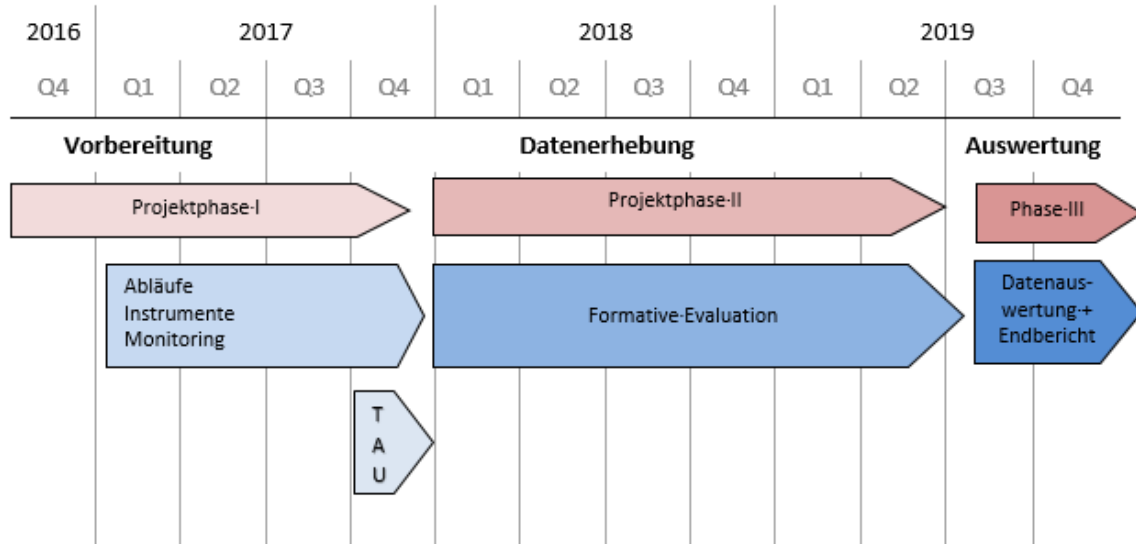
| 2016 | 2017 | | | | 2018 | | | | 2019 | | | |
|---|---|---|---|---|---|---|---|---|---|---|---|---|
| Q4 | Q1 | Q2 | Q3 | Q4 | Q1 | Q2 | Q3 | Q4 | Q1 | Q2 | Q3 | Q4 |

Vorbereitung

Datenerhebung

Auswertung

Projektphase·I

Projektphase·II

Phase·III

Abläufe Instrumente Monitoring

Formative·Evaluation

Datenauswertung·+ Endbericht

T A U